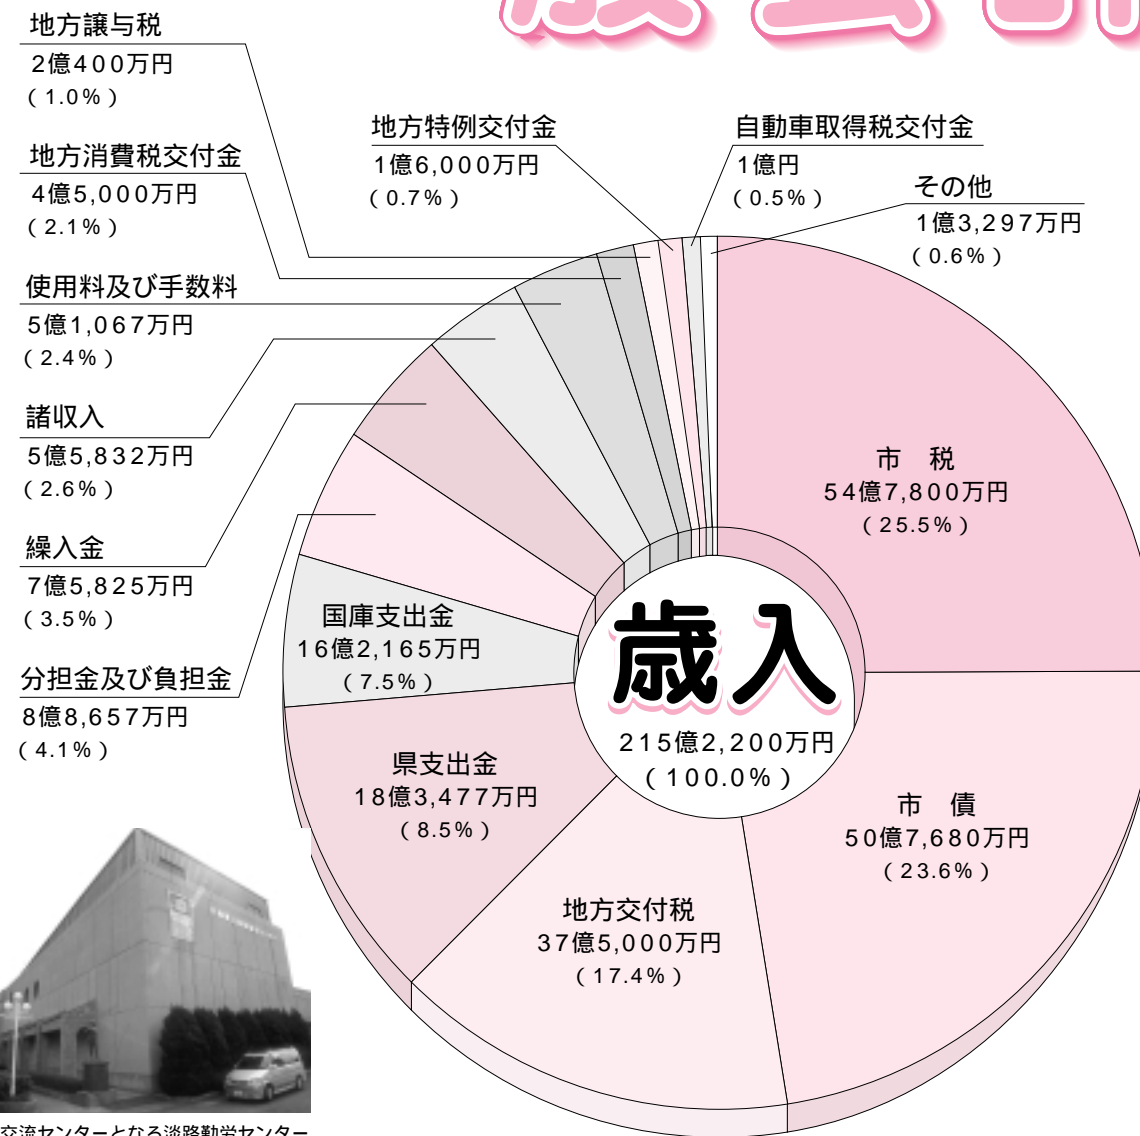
地方譲与税
2億400万円
（1.0%）

地方特例交付金
1億6,000万円
（0.7%）

自動車取得税交付金
1億円
（0.5%）

その他
1億3,297万円
（0.6%）

地方消費税交付金
4億5,000万円
（2.1%）

使用料及び手数料
5億1,067万円
（2.4%）

諸収入
5億5,832万円
（2.6%）

繰入金
7億5,825万円
（3.5%）

分担金及び負担金
8億8,657万円
（4.1%）

市　税
54億7,800万円
（25.5%）

国庫支出金
16億2,165万円
（7.5%）

歳入
215億2,200万円
（100.0%）

県支出金
18億3,477万円
（8.5%）

市　債
50億7,680万円
（23.6%）

地方交付税
37億5,000万円
（17.4%）

交流センターとなる淡路勤労センター